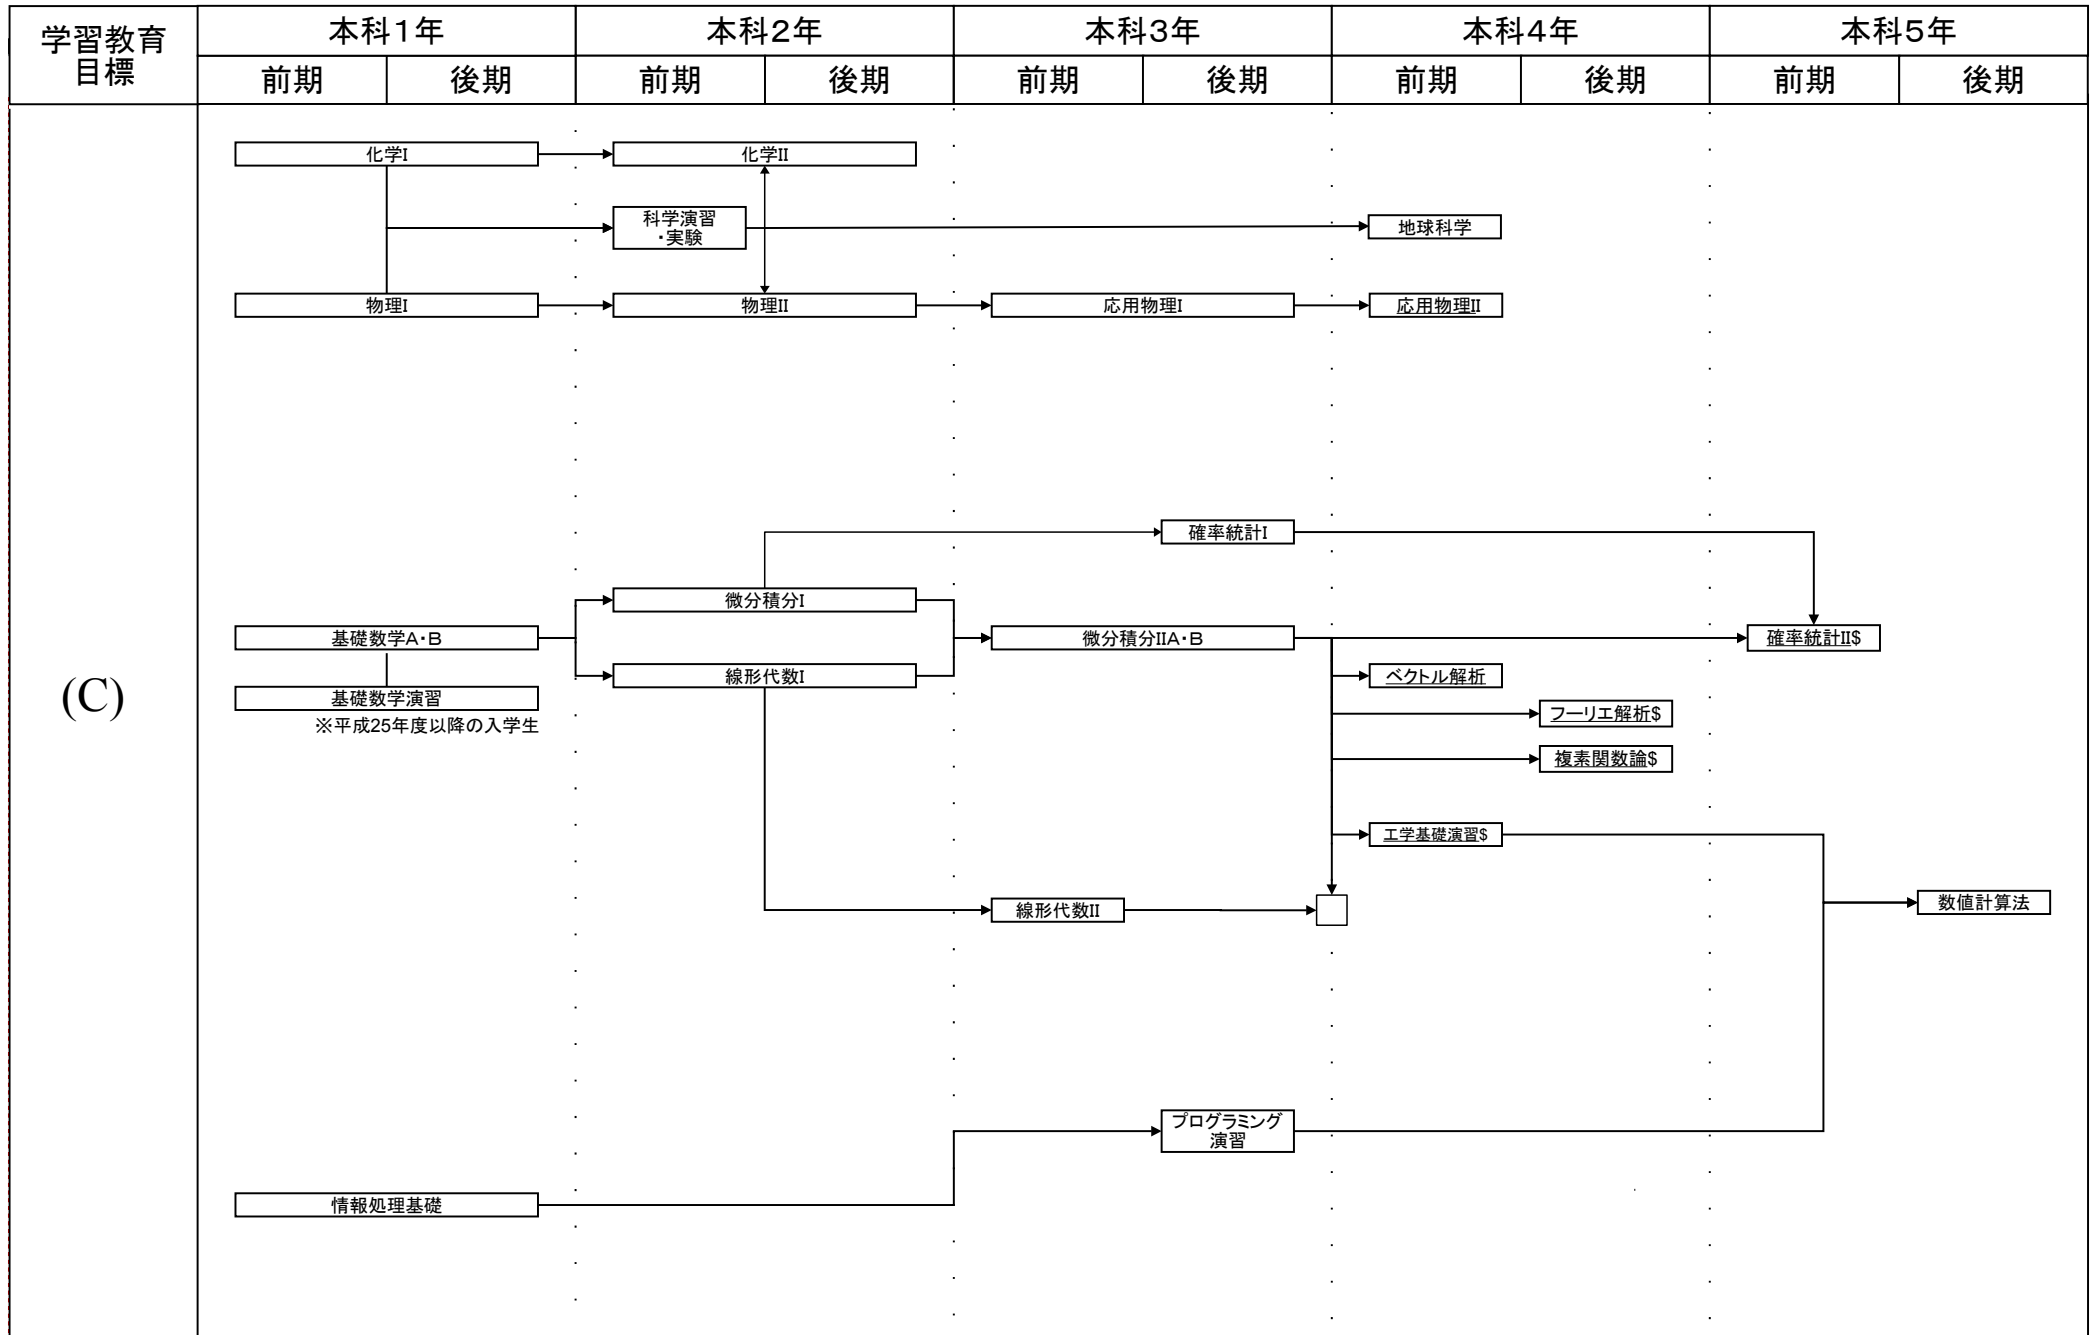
| 学習教育目標 | 本科1年 | | 本科2年 | | 本科3年 | | 本科4年 | | 本科5年 | |
|---|---|---|---|---|---|---|---|---|---|---|
| | 前期 | 後期 | 前期 | 後期 | 前期 | 後期 | 前期 | 後期 | 前期 | 後期 |

(C)

化学I
化学II
科学演習・実験
地球科学
物理I
物理II
応用物理I
応用物理II

確率統計I
微分積分I
基礎数学A・B
微分積分IIA・B
確率統計II$
線形代数I
基礎数学演習
※平成25年度以降の入学生
ベクトル解析
フーリエ解析$
複素関数論$
工学基礎演習$
線形代数II
数値計算法

プログラミング演習
情報処理基礎